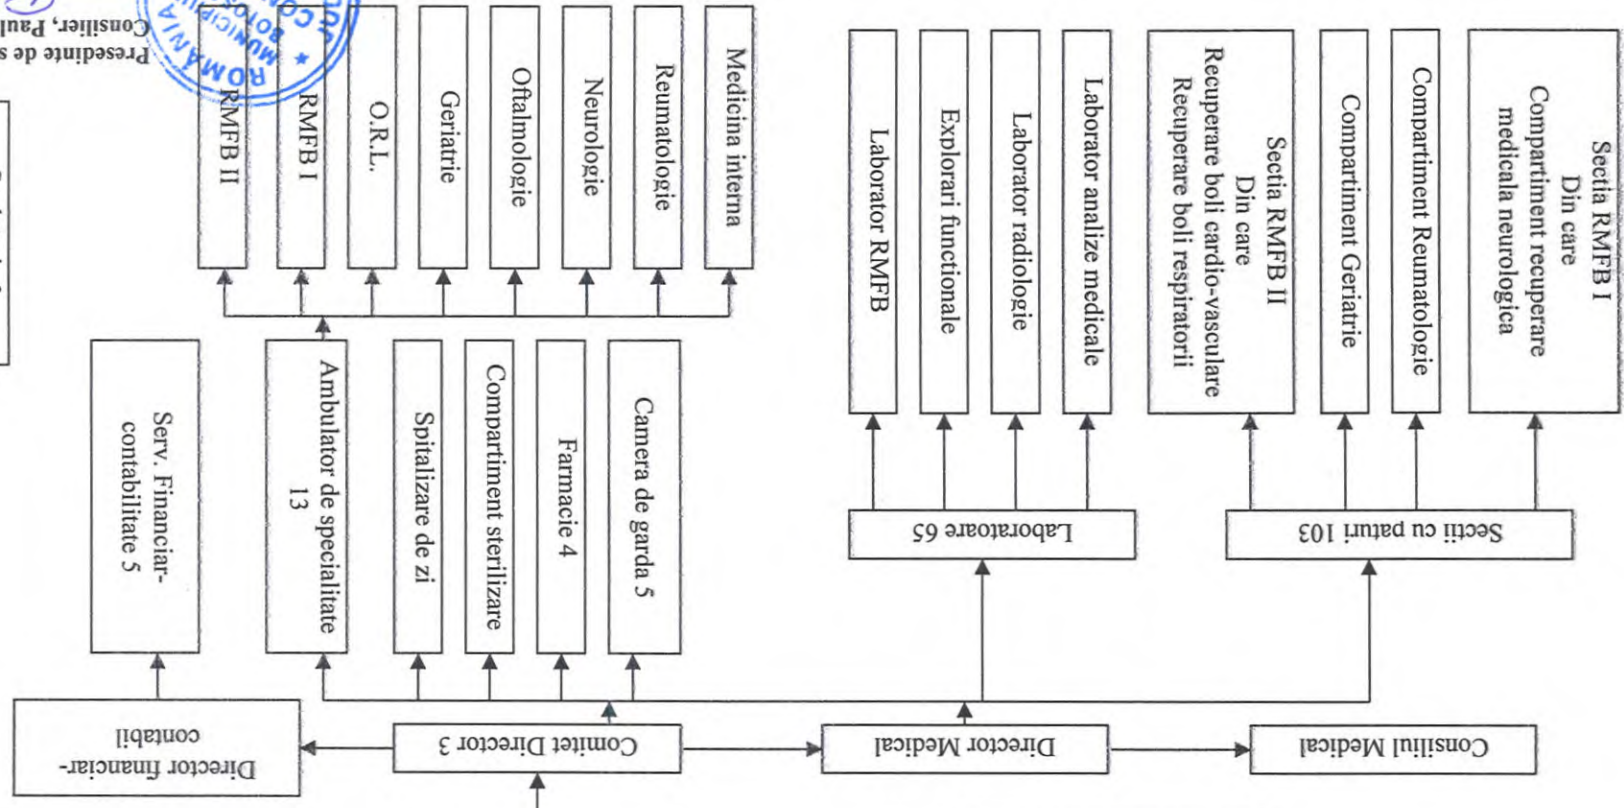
Presedinte de s
Consilier, Paul

ROMANIA
MUNICIPIUL BOTOSANI
CONSILIUL

RMFB II
RMFB I
O.R.L.
Geriatrie
Oftalmologie
Neurologie
Reumatologie
Medicina interna

Laborator RMFB
Explorari functionale
Laborator radiologie
Laborator analize medicale

Sectia RMFB II
Din care
Recuperare boli cardio-vasculare
Recuperare boli respiratorii

Compartiment Geriatrie
Compartiment Reumatologie

Sectia RMFB I
Din care
Compartiment recuperare medicala neurologica

Serv. Financiar-contabilitate 5
Ambulator de specialitate 13
Spitalizare de zi
Compartiment sterilizare
Farmacie 4
Camera de garda 5

Laboratoare 65
Sectii cu paturi 103

Director financiar-contabil
Comitet Director 3
Director Medical
Consiliul Medical